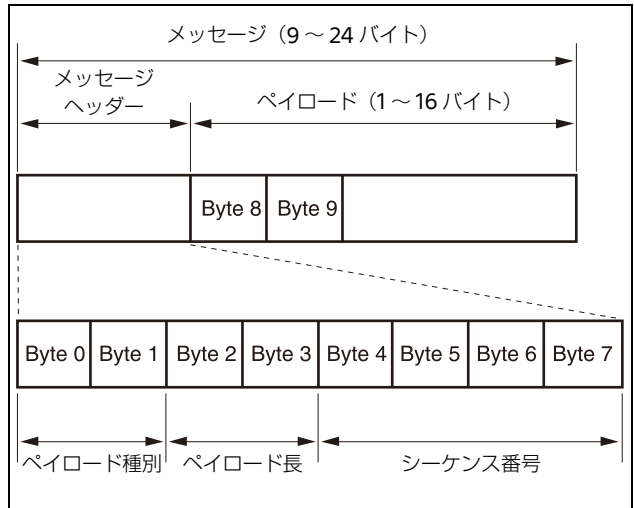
メッセージ（9 ～ 24 バイト）

メッセージヘッダー

ペイロード（1 ～ 16 バイト）

| | Byte 8 | Byte 9 | |
|---|---|---|---|

| Byte 0 | Byte 1 | Byte 2 | Byte 3 | Byte 4 | Byte 5 | Byte 6 | Byte 7 |
|---|---|---|---|---|---|---|---|

ペイロード種別

ペイロード長

シーケンス番号